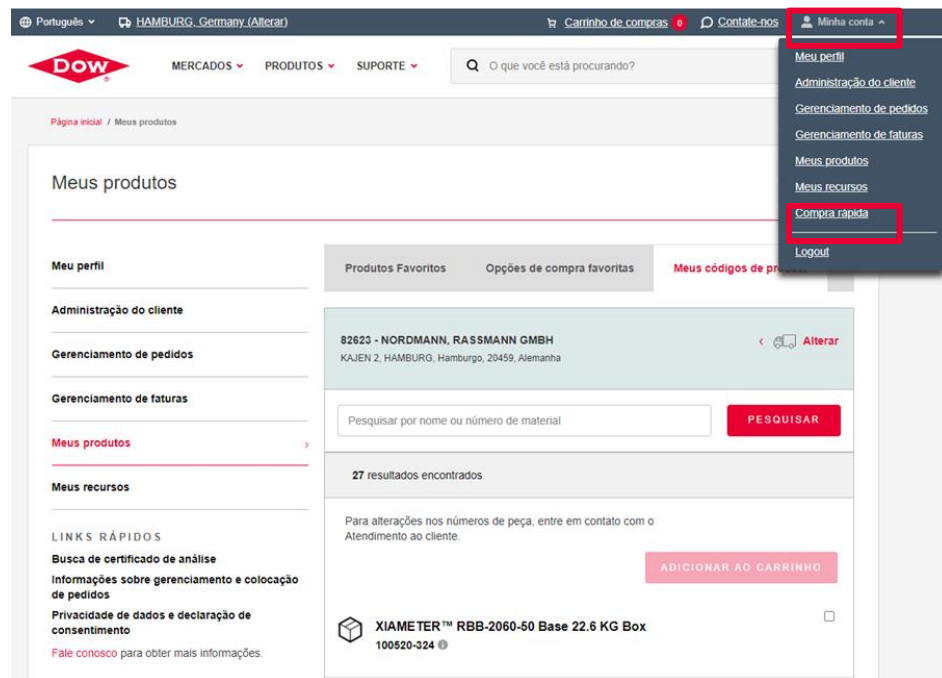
Português HAMBURG, Germany (Alterar) Carrinho de compras 0 Contate-nos Minha conta

DOW MERCADOS PRODUTOS SUPORTE O que você está procurando?

Meu perfil
Administração do cliente
Gerenciamento de pedidos
Gerenciamento de faturas
Meus produtos
Meus recursos
Compra rápida
Logout

Página inicial / Meus produtos

Meus produtos

Meu perfil
Administração do cliente
Gerenciamento de pedidos
Gerenciamento de faturas
Meus produtos
Meus recursos

LINKS RÁPIDOS
Busca de certificado de análise
Informações sobre gerenciamento e colocação de pedidos
Privacidade de dados e declaração de consentimento
Fale conosco para obter mais informações.

Produtos Favoritos | Opções de compra favoritas | Meus códigos de pro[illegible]

82623 - NORDMANN, RASSMANN GMBH
KAJEN 2, HAMBURG, Hamburgo, 20459, Alemanha
Alterar

Pesquisar por nome ou número de material
PESQUISAR

27 resultados encontrados

Para alterações nos números de peça, entre em contato com o Atendimento ao cliente.

ADICIONAR AO CARRINHO

XIAMETER™ RBB-2060-50 Base 22.6 KG Box
100520-324